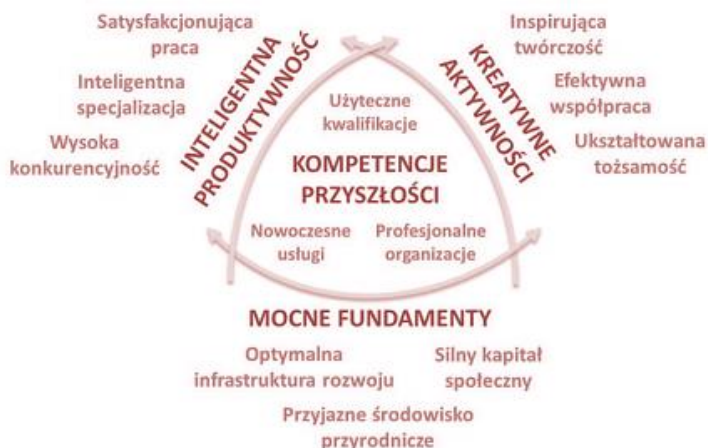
Satysfakcjonująca praca

Inteligentna specjalizacja

Wysoka konkurencyjność

INTELIGENTNA PRODUKTYWNOŚĆ

Inspirująca twórczość

Efektywna współpraca

Ukształtowana tożsamość

KREATYWNE AKTYWNOŚCI

Użyteczne kwalifikacje

KOMPETENCJE PRZYSZŁOŚCI

Nowoczesne usługi

Profesjonalne organizacje

MOCNE FUNDAMENTY

Optymalna infrastruktura rozwoju

Silny kapitał społeczny

Przyjazne środowisko przyrodnicze